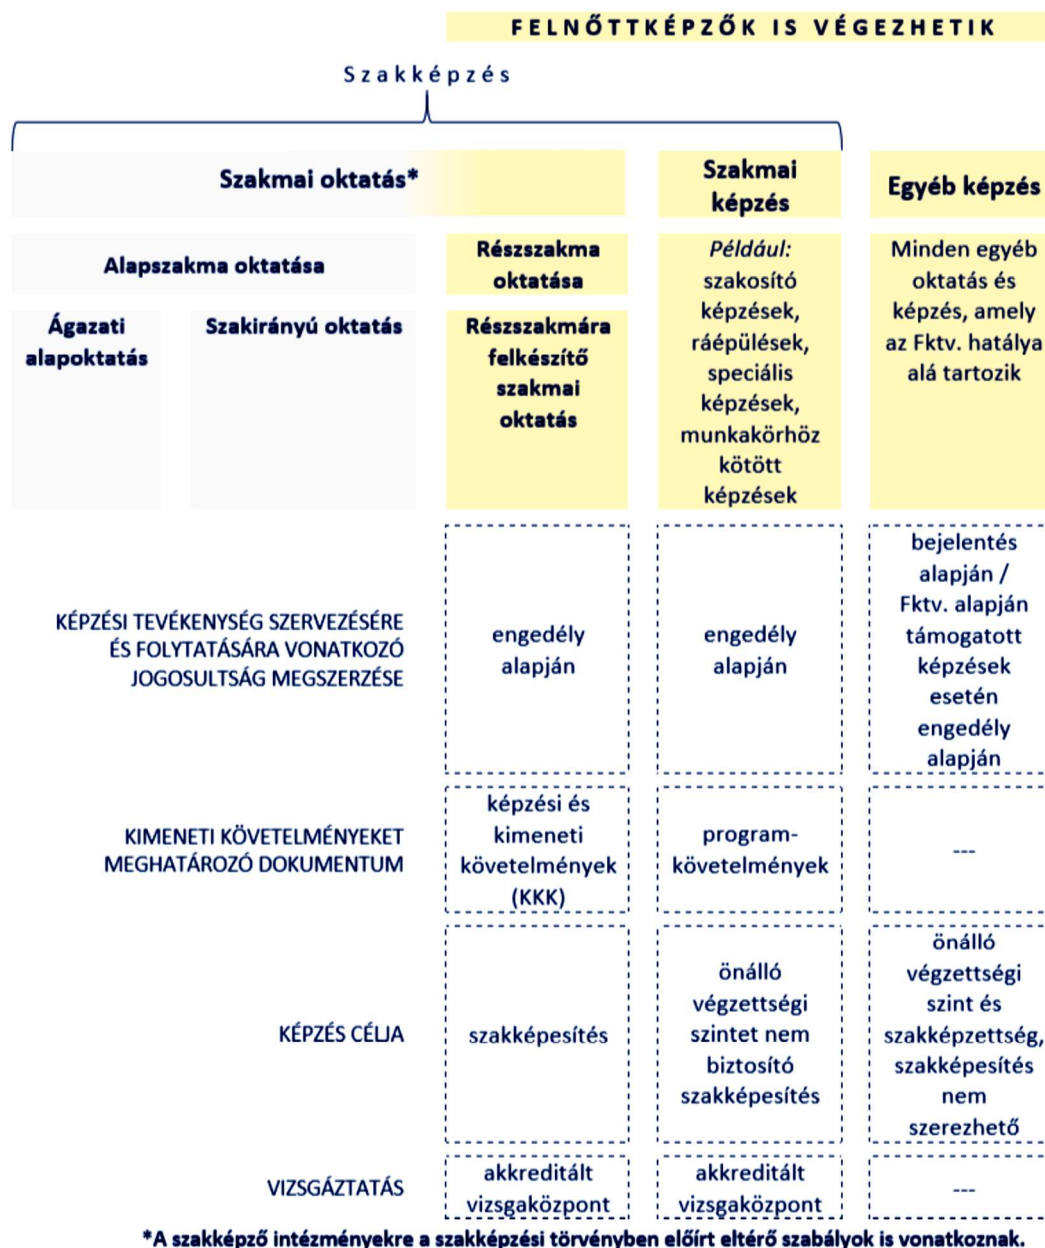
FELNŐTTKÉPZŐK IS VÉGEZHETIK

Szakképzés

Szakmai oktatás*

Szakmai képzés

Egyéb képzés

Alapszakma oktatása

Részszakma oktatása

Például: szakosító képzések, ráépülések, speciális képzések, munkakörhöz kötött képzések

Minden egyéb oktatás és képzés, amely az Fktv. hatálya alá tartozik

Ágazati alapoktatás

Szakirányú oktatás

Részszakmára felkészítő szakmai oktatás

| | | | |
|---|---|---|---|
| KÉPZÉSI TEVÉKENYSÉG SZERVEZÉSÉRE ÉS FOLYTATÁSÁRA VONATKOZÓ JOGOSULTSÁG MEGSZERZÉSE | engedély alapján | engedély alapján | bejelentés alapján / Fktv. alapján támogatott képzések esetén engedély alapján |
| KIMENETI KÖVETELMÉNYEKET MEGHATÁROZÓ DOKUMENTUM | képzési és kimeneti követelmények (KKK) | program-követelmények | --- |
| KÉPZÉS CÉLJA | szakképesítés | önálló végzettségi szintet nem biztosító szakképesítés | önálló végzettségi szint és szakképzettség, szakképesítés nem szerezhető |
| VIZSGÁZTATÁS | akkreditált vizsgaközpont | akkreditált vizsgaközpont | --- |

*A szakképző intézményekre a szakképzési törvényben előírt eltérő szabályok is vonatkoznak.